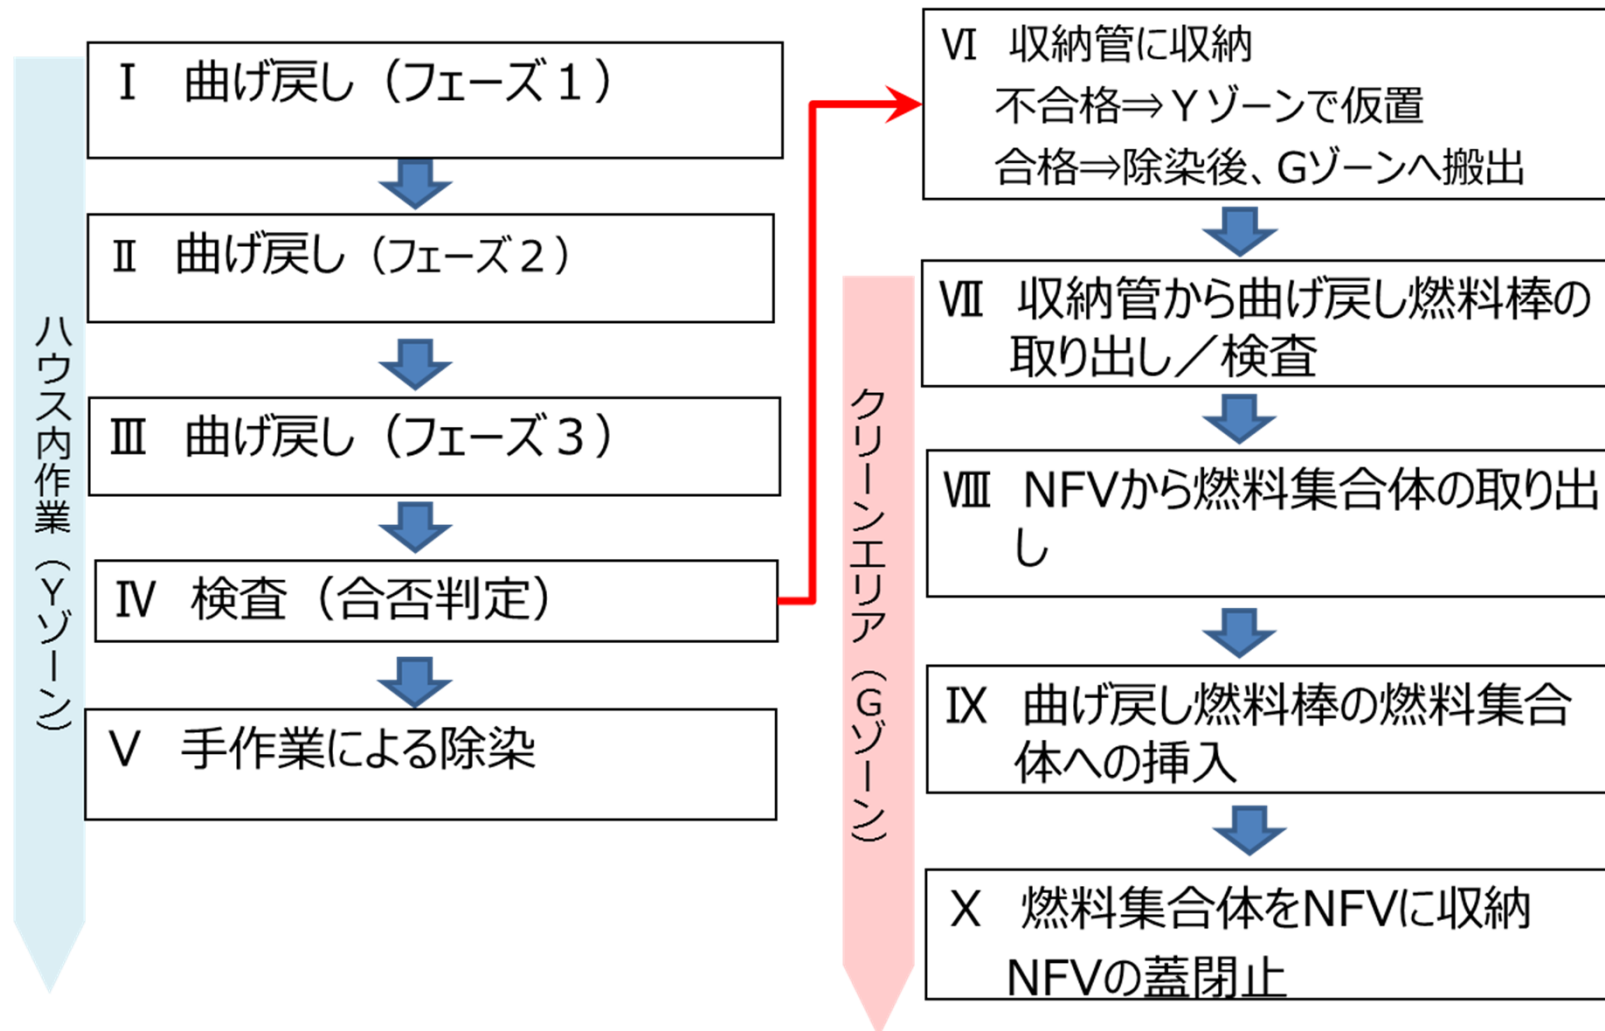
ハウス内作業（Yゾーン）

Ⅰ　曲げ戻し（フェーズ１）

Ⅱ　曲げ戻し（フェーズ２）

Ⅲ　曲げ戻し（フェーズ３）

Ⅳ　検査（合否判定）

Ⅴ　手作業による除染

クリーンエリア（Gゾーン）

Ⅵ　収納管に収納
不合格⇒Ｙゾーンで仮置
合格⇒除染後、Gゾーンへ搬出

Ⅶ　収納管から曲げ戻し燃料棒の取り出し／検査

Ⅷ　NFVから燃料集合体の取り出し

Ⅸ　曲げ戻し燃料棒の燃料集合体への挿入

Ⅹ　燃料集合体をNFVに収納
NFVの蓋閉止